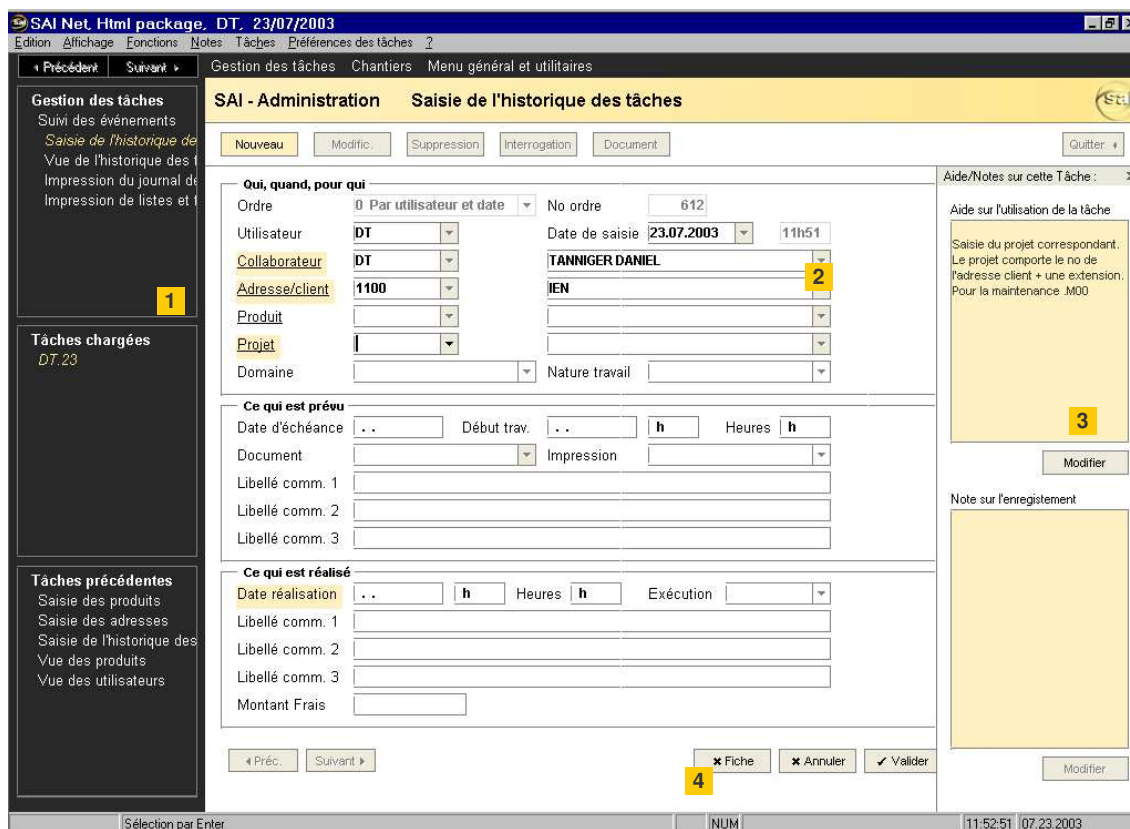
SAI Net, Html package, DT, 23/07/2003
Edition Affichage Fonctions Notes Tâches Préférences des tâches ?

◂ Précédent Suivant ▸
Gestion des tâches Chantiers Menu général et utilitaires

Gestion des tâches
Suivi des événements
Saisie de l'historique de
Vue de l'historique des t
Impression du journal de
Impression de listes et t

1

Tâches chargées
DT.23

Tâches précédentes
Saisie des produits
Saisie des adresses
Saisie de l'historique des
Vue des produits
Vue des utilisateurs

SAI - Administration Saisie de l'historique des tâches

Nouveau Modific. Suppression Interrogation Document Quitter

Qui, quand, pour qui
Ordre 0 Par utilisateur et date No ordre 612
Utilisateur DT Date de saisie 23.07.2003 11h51
Collaborateur DT TANNIGER DANIEL
Adresse/client 1100 IEN
Produit
Projet
Domaine Nature travail

2

Ce qui est prévu
Date d'échéance . . Début trav. . . h Heures h
Document Impression
Libellé comm. 1
Libellé comm. 2
Libellé comm. 3

Ce qui est réalisé
Date réalisation . . h Heures h Exécution
Libellé comm. 1
Libellé comm. 2
Libellé comm. 3
Montant Frais

◂ Préc. Suivant ▸ Fiche Annuler Valider

4

Aide/Notes sur cette Tâche :
Aide sur l'utilisation de la tâche
Saisie du projet correspondant. Le projet comporte le no de l'adresse client + une extension. Pour la maintenance .M00

3

Modifier
Note sur l'enregistement
Modifier

Sélection par Enter NUM 11:52:51 07.23.2003